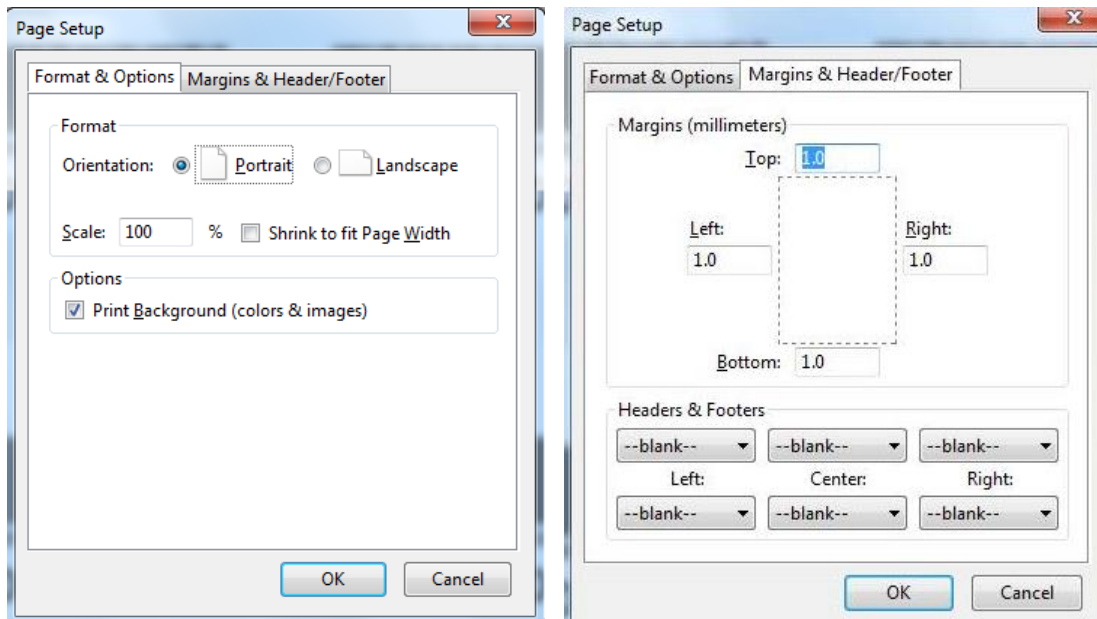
Page Setup

Format & Options | Margins & Header/Footer

Format

Orientation: Portrait Landscape

Scale: 100 % Shrink to fit Page Width

Options

Print Background (colors & images)

OK Cancel

Page Setup

Format & Options | Margins & Header/Footer

Margins (millimeters)

Top: 1.0

Left: 1.0

Right: 1.0

Bottom: 1.0

Headers & Footers

--blank-- --blank-- --blank--

Left: Center: Right:

--blank-- --blank-- --blank--

OK Cancel